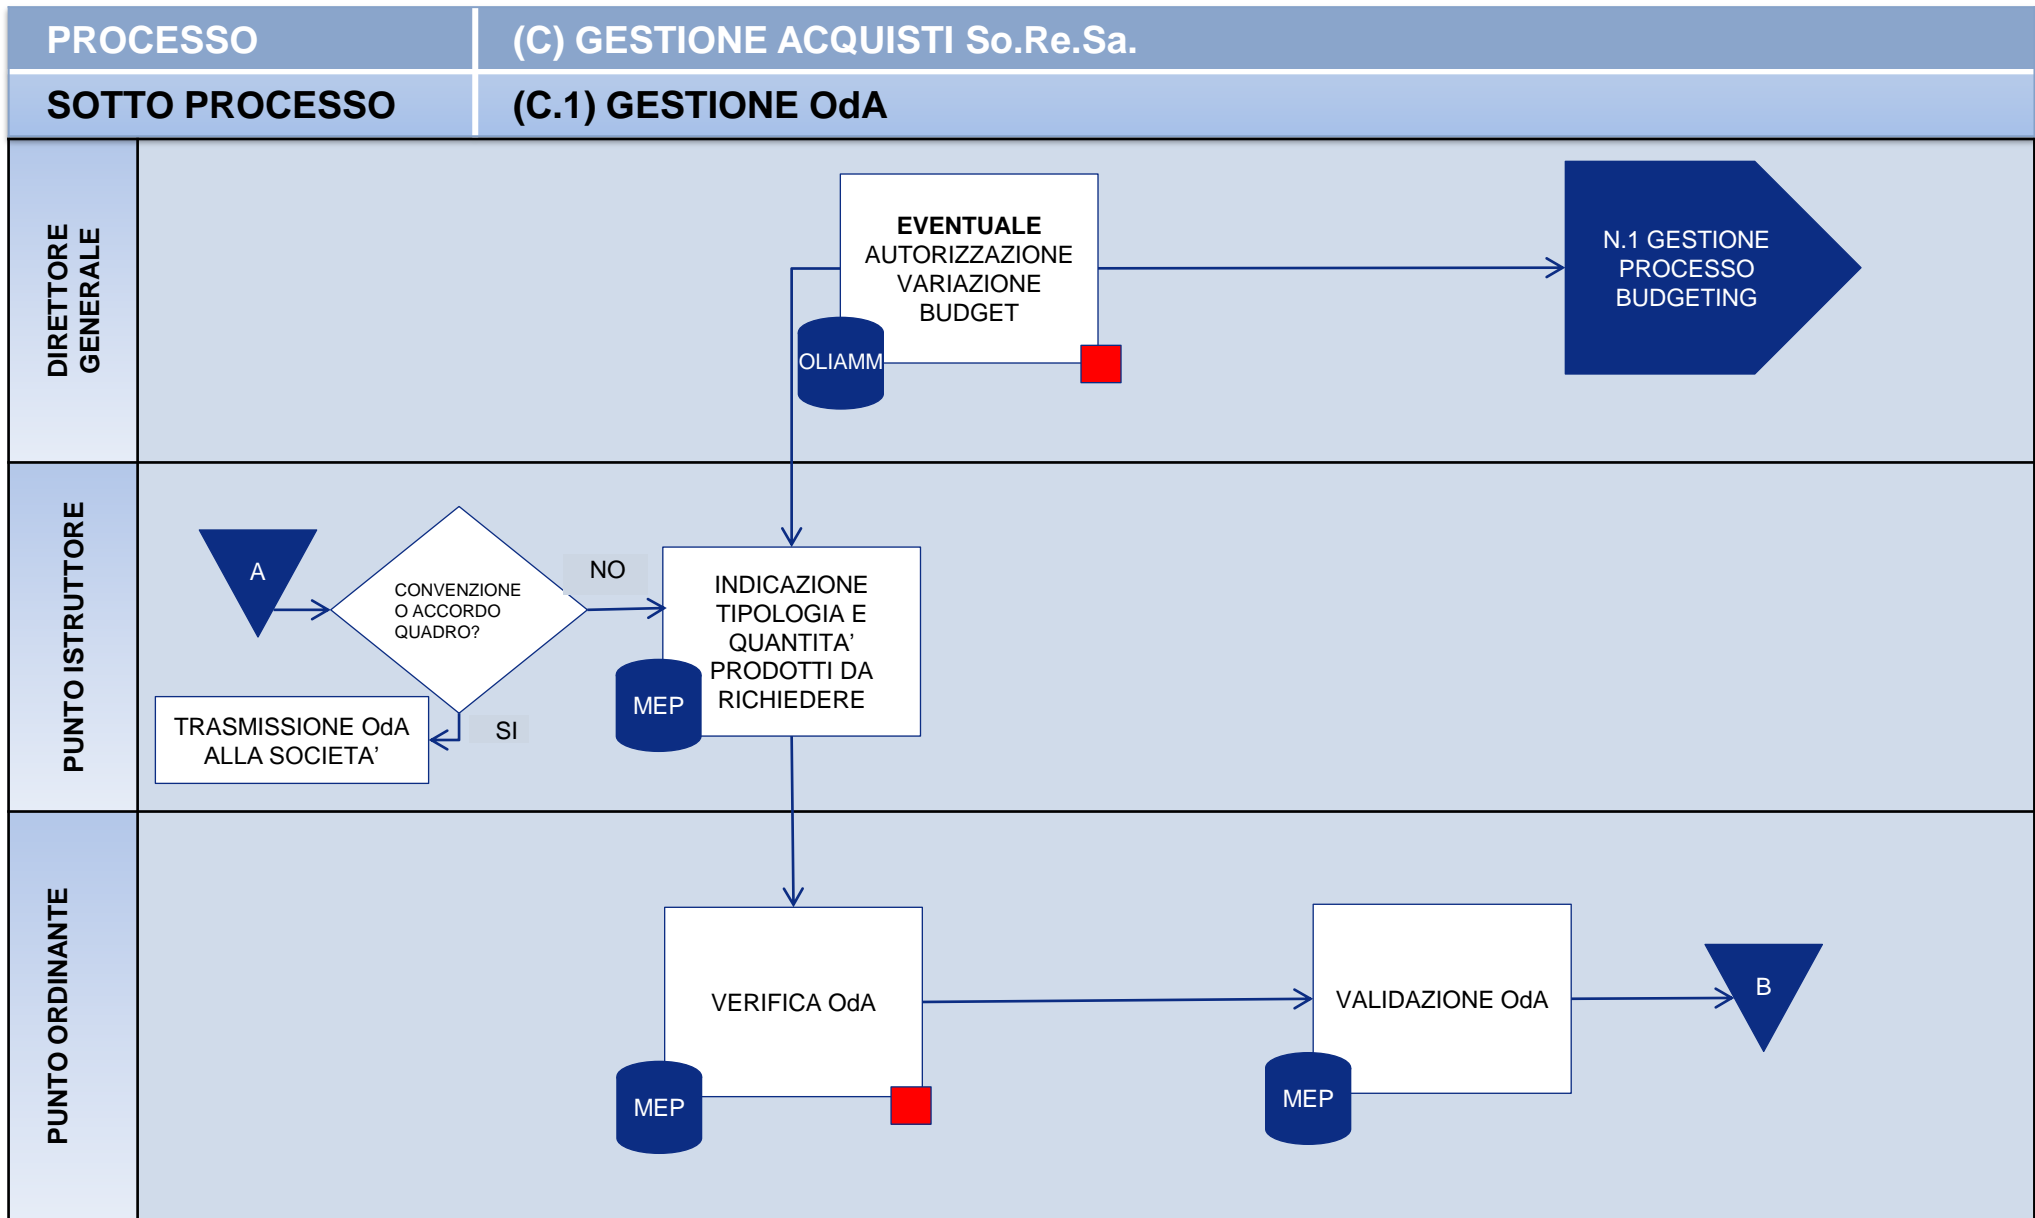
| PROCESSO | (C) GESTIONE ACQUISTI So.Re.Sa. |
|---|---|
| SOTTO PROCESSO | (C.1) GESTIONE OdA |

DIRETTORE GENERALE

EVENTUALE AUTORIZZAZIONE VARIAZIONE BUDGET

OLIAMM

N.1 GESTIONE PROCESSO BUDGETING

PUNTO ISTRUTTORE

A

CONVENZIONE O ACCORDO QUADRO?

NO

INDICAZIONE TIPOLOGIA E QUANTITA' PRODOTTI DA RICHIEDERE

MEP

SI

TRASMISSIONE OdA ALLA SOCIETA'

PUNTO ORDINANTE

VERIFICA OdA

MEP

VALIDAZIONE OdA

MEP

B